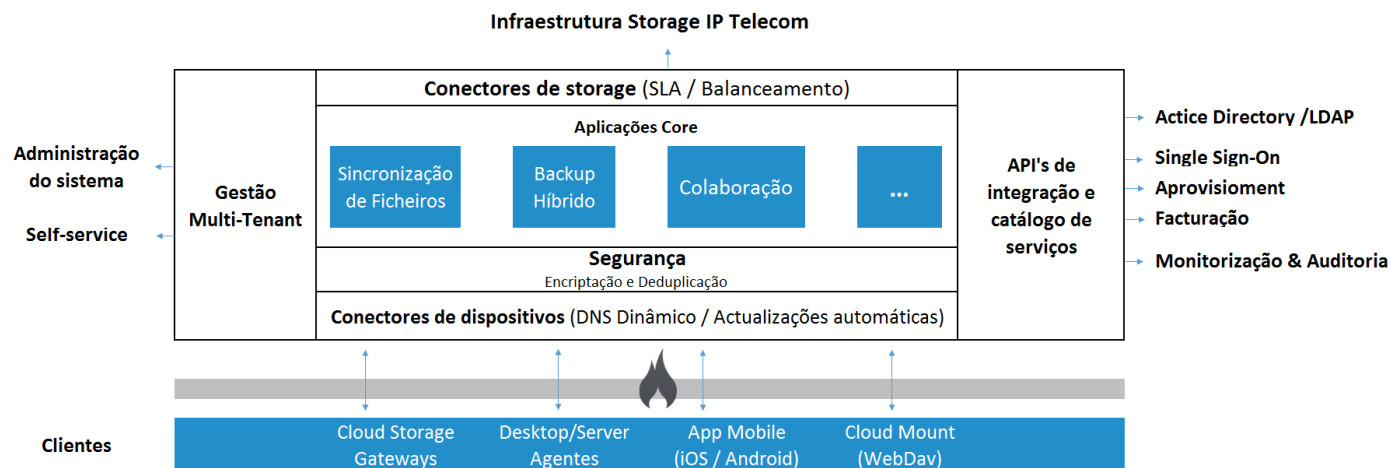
Infraestrutura Storage IP Telecom

Conectores de storage (SLA / Balanceamento)

Aplicações Core

Sincronização de Ficheiros

Backup Híbrido

Colaboração

...

Segurança
Encriptação e Deduplicação

Conectores de dispositivos (DNS Dinâmico / Actualizações automáticas)

Administração do sistema

Self-service

Gestão Multi-Tenant

API's de integração e catálogo de serviços

Actice Directory /LDAP

Single Sign-On

Aprovisioment

Facturação

Monitorização & Auditoria

Clientes

Cloud Storage Gateways

Desktop/Server Agentes

App Mobile (iOS / Android)

Cloud Mount (WebDav)